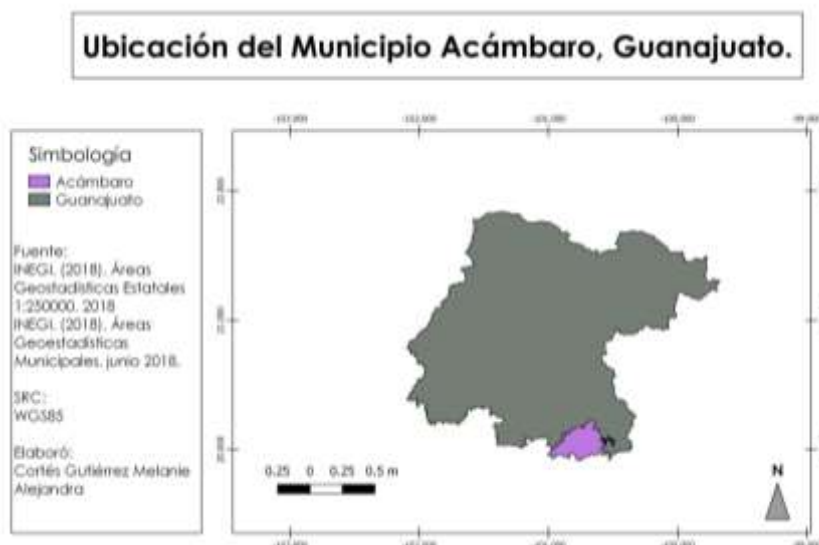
Ubicación del Municipio Acámbaro, Guanajuato.

Simbología
Acámbaro
Guanajuato

Fuente:
INEGI. (2018). Áreas Geoestadísticas Estatales 1:250000. 2018
INEGI. (2018). Áreas Geoestadísticas Municipales, junio 2018.

SRC:
WGS85

Elaboró:
Cortés Gutiérrez Melanie Alejandra

0.25 0 0.25 0.5 m

N

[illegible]